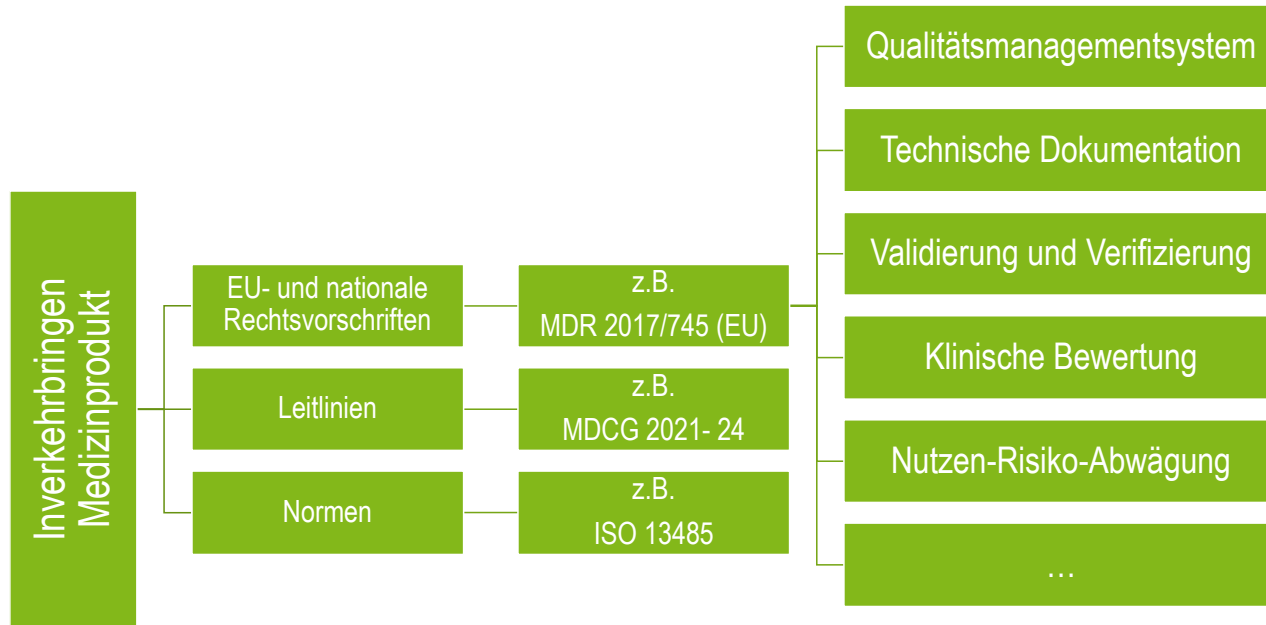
Inverkehrbringen Medizinprodukt

EU- und nationale Rechtsvorschriften

z.B.
MDR 2017/745 (EU)

Leitlinien

z.B.
MDCG 2021- 24

Normen

z.B.
ISO 13485

Qualitätsmanagementsystem

Technische Dokumentation

Validierung und Verifizierung

Klinische Bewertung

Nutzen-Risiko-Abwägung

…